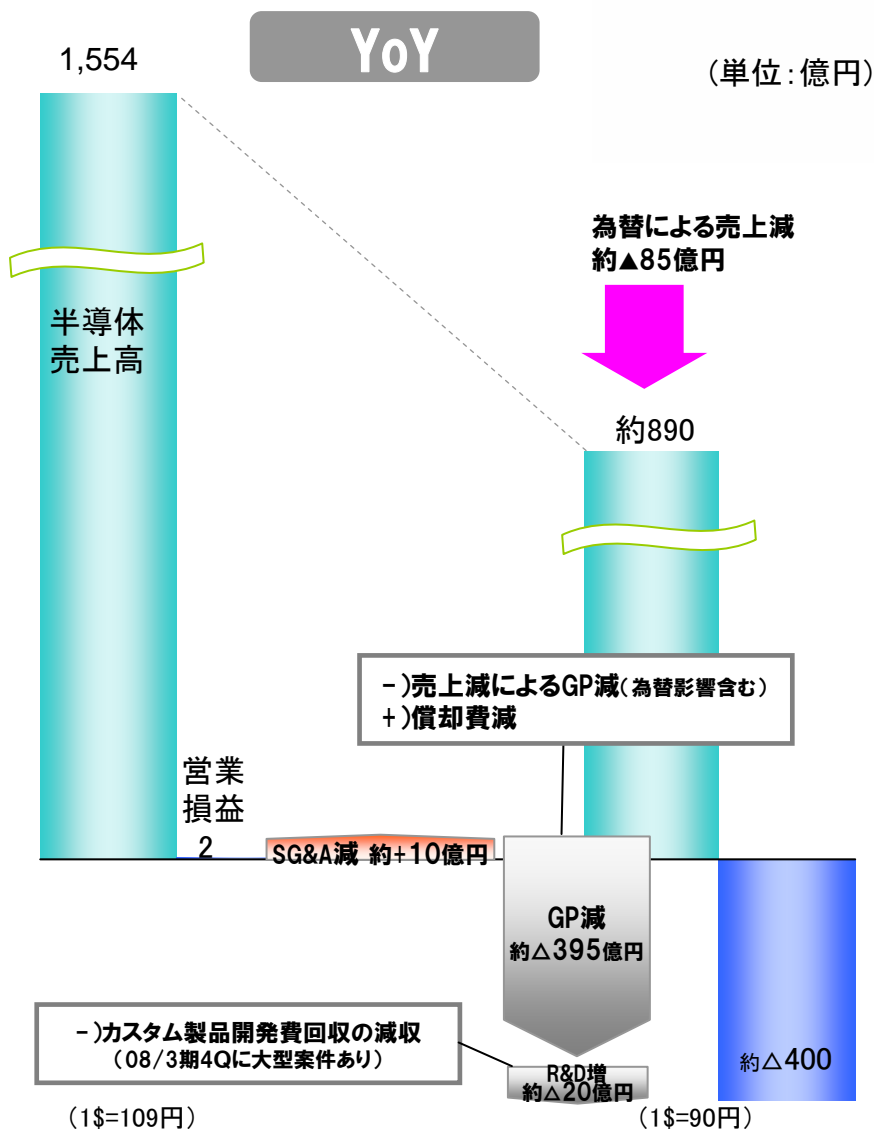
YoY

1,554

(単位:億円)

為替による売上減
約▲85億円

半導体
売上高

約890

－)売上減によるGP減(為替影響含む)
＋)償却費減

営業
損益
2

SG&A減 約+10億円

GP減
約△395億円

－)カスタム製品開発費回収の減収
(08/3期4Qに大型案件あり)

R&D増
約△20億円

約△400

(1$=109円)

(1$=90円)